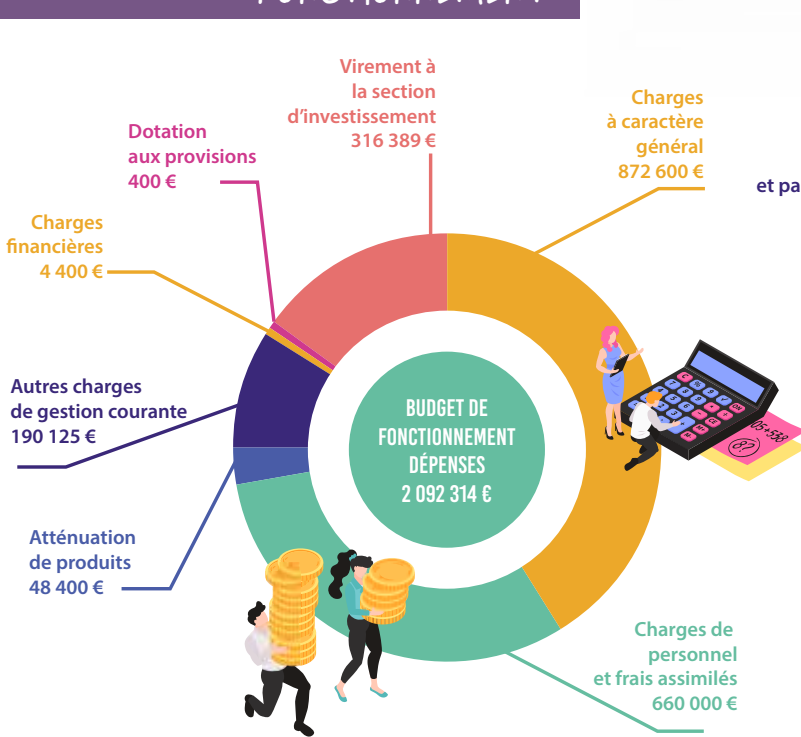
Virement à la section d'investissement 316 389 €

Charges à caractère général 872 600 €

et pa

Dotation aux provisions 400 €

Charges financières 4 400 €

Autres charges de gestion courante 190 125 €

BUDGET DE FONCTIONNEMENT DÉPENSES 2 092 314 €

Atténuation de produits 48 400 €

Charges de personnel et frais assimilés 660 000 €